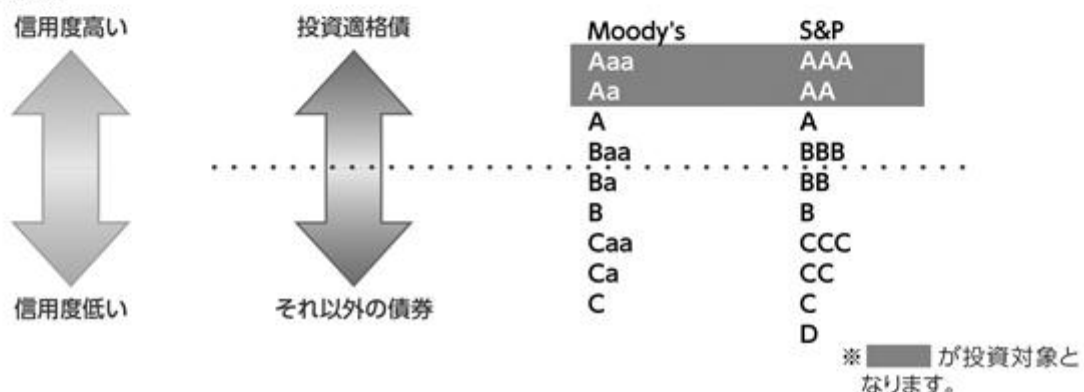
信用度高い

信用度低い

投資適格債

それ以外の債券

| Moody's | S&P |
|---|---|
| Aaa | AAA |
| Aa | AA |
| A | A |
| Baa | BBB |
| Ba | BB |
| B | B |
| Caa | CCC |
| Ca | CC |
| C | C |
| | D |

※ が投資対象となります。